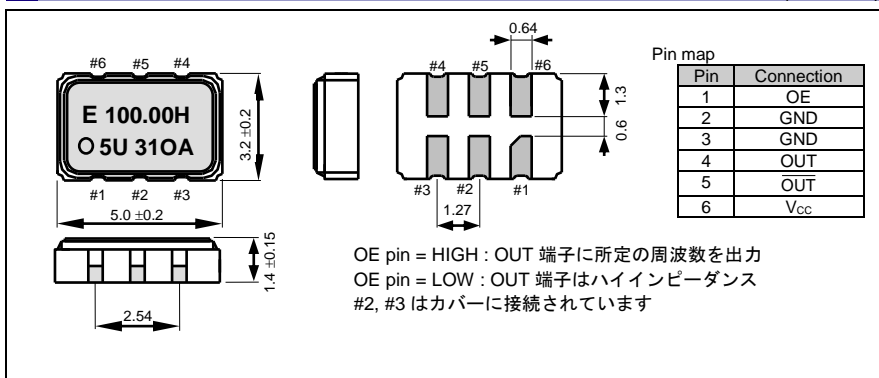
#6 #5 #4

E 100.00H
O 5U 31OA

#1 #2 #3

3.2 ±0.2

5.0 ±0.2

0.64

#4 #5 #6

1.3

0.6

#3 #2 #1

1.27

1.4 ±0.15

2.54

Pin map

| Pin | Connection |
|---|---|
| 1 | OE |
| 2 | GND |
| 3 | GND |
| 4 | OUT |
| 5 | $\overline{OUT}$ |
| 6 | $V_{CC}$ |

OE pin = HIGH : OUT 端子に所定の周波数を出力
OE pin = LOW : OUT 端子はハイインピーダンス
#2, #3 はカバーに接続されています